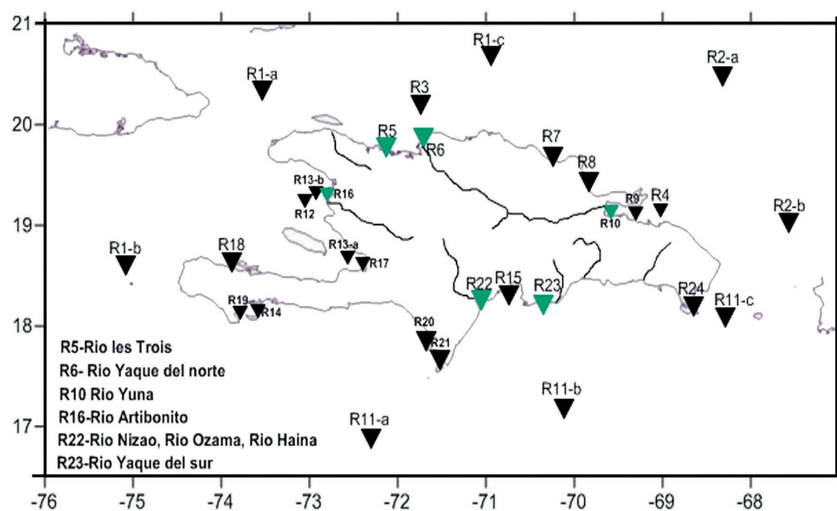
21
20
19
18
17
-76
-75
-74
-73
-72
-71
-70
-69
-68

R1-c
R1-a
R2-a
R3
R5
R6
R7
R8
R13-b
R16
R12
R9
R4
R10
R2-b
R1-b
R18
R13-a
R17
R22
R15
R23
R24
R11-c
R19
R14
R20
R21
R11-b
R11-a

R5-Rio les Trois
R6- Rio Yaque del norte
R10 Rio Yuna
R16-Rio Artibonito
R22-Rio Nizao, Rio Ozama, Rio Haina
R23-Rio Yaque del sur